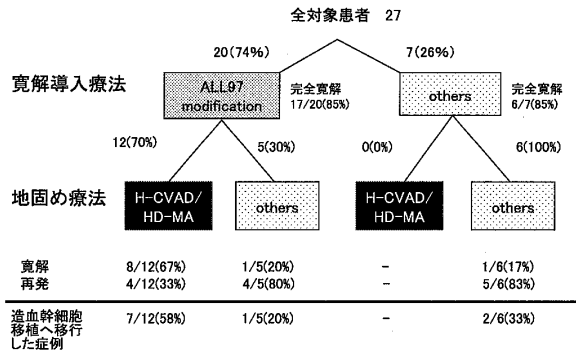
全対象患者 27

20(74%)

7(26%)

寛解導入療法

ALL97 modification

完全寛解 17/20(85%)

others

完全寛解 6/7(85%)

12(70%)

5(30%)

0(0%)

6(100%)

地固め療法

H-CVAD/ HD-MA

others

H-CVAD/ HD-MA

others

| | | | | |
|---|---|---|---|---|
| 寛解 | 8/12(67%) | 1/5(20%) | - | 1/6(17%) |
| 再発 | 4/12(33%) | 4/5(80%) | - | 5/6(83%) |
| 造血幹細胞移植へ移行した症例 | 7/12(58%) | 1/5(20%) | - | 2/6(33%) |